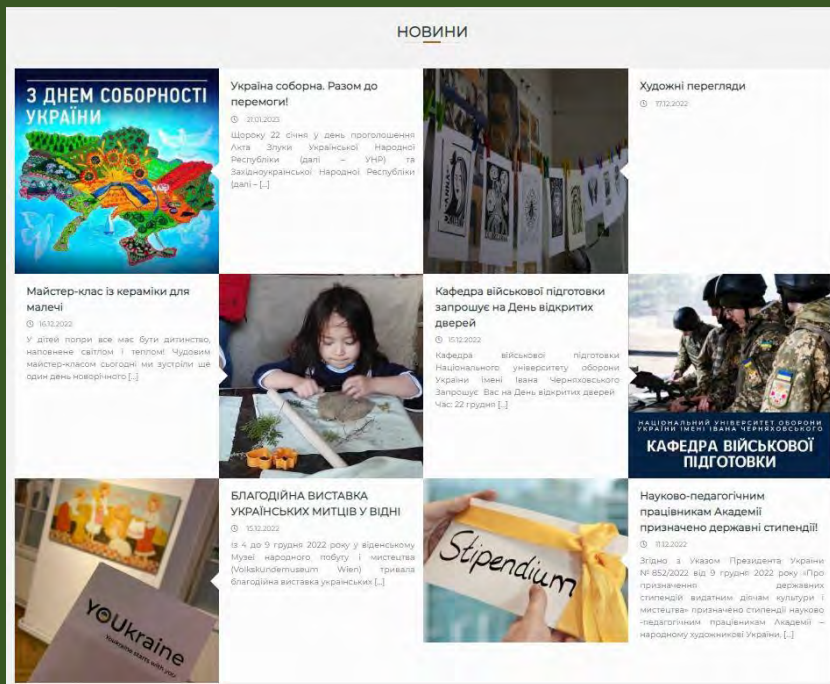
НОВИНИ

З ДНЕМ СОБОРНОСТІ УКРАЇНИ

Україна соборна. Разом до перемоги!

21.01.2023

Щороку 22 січня у день проголошення Акта Злуки Української Народної Республіки (далі – УНР) та Західноукраїнської Народної Республіки (далі – [...]

Художні перегляди

17.12.2022

Майстер-клас із кераміки для малечі

16.12.2022

У дітей попри все має бути дитинство, наповнене світлом і теплом! Чудовим майстер-класом сьогодні ми зустріли ще один день новорічного [...]

Кафедра військової підготовки запрошує на День відкритих дверей

15.12.2022

Кафедра військової підготовки Національного університету оборони України імені Івана Черняховського запрошує Вас на День відкритих дверей. Час: 22 грудня [...]

НАЦІОНАЛЬНИЙ УНІВЕРСИТЕТ ОБОРОНИ УКРАЇНИ ІМЕНІ ІВАНА ЧЕРНЯХОВСЬКОГО

КАФЕДРА ВІЙСЬКОВОЇ ПІДГОТОВКИ

YOUkraine

Ukraine starts with you

БЛАГОДІЙНА ВИСТАВКА УКРАЇНСЬКИХ МИТЦІВ У ВІДНІ

15.12.2022

Із 4 до 9 грудня 2022 року у віденському Музеї народного побуту і мистецтва (Volkskundemuseum Wien) тривала благодійна виставка українських [...]

Stipendium

Науково-педагогічним працівникам Академії призначено державні стипендії!

13.12.2022

Згідно з Указом Президента України № 852/2022 від 9 грудня 2022 року «Про призначення державних стипендій видатним діячам культури і мистецтва» призначено стипендії науково-педагогічним працівникам Академії – народному художникові України, [...]